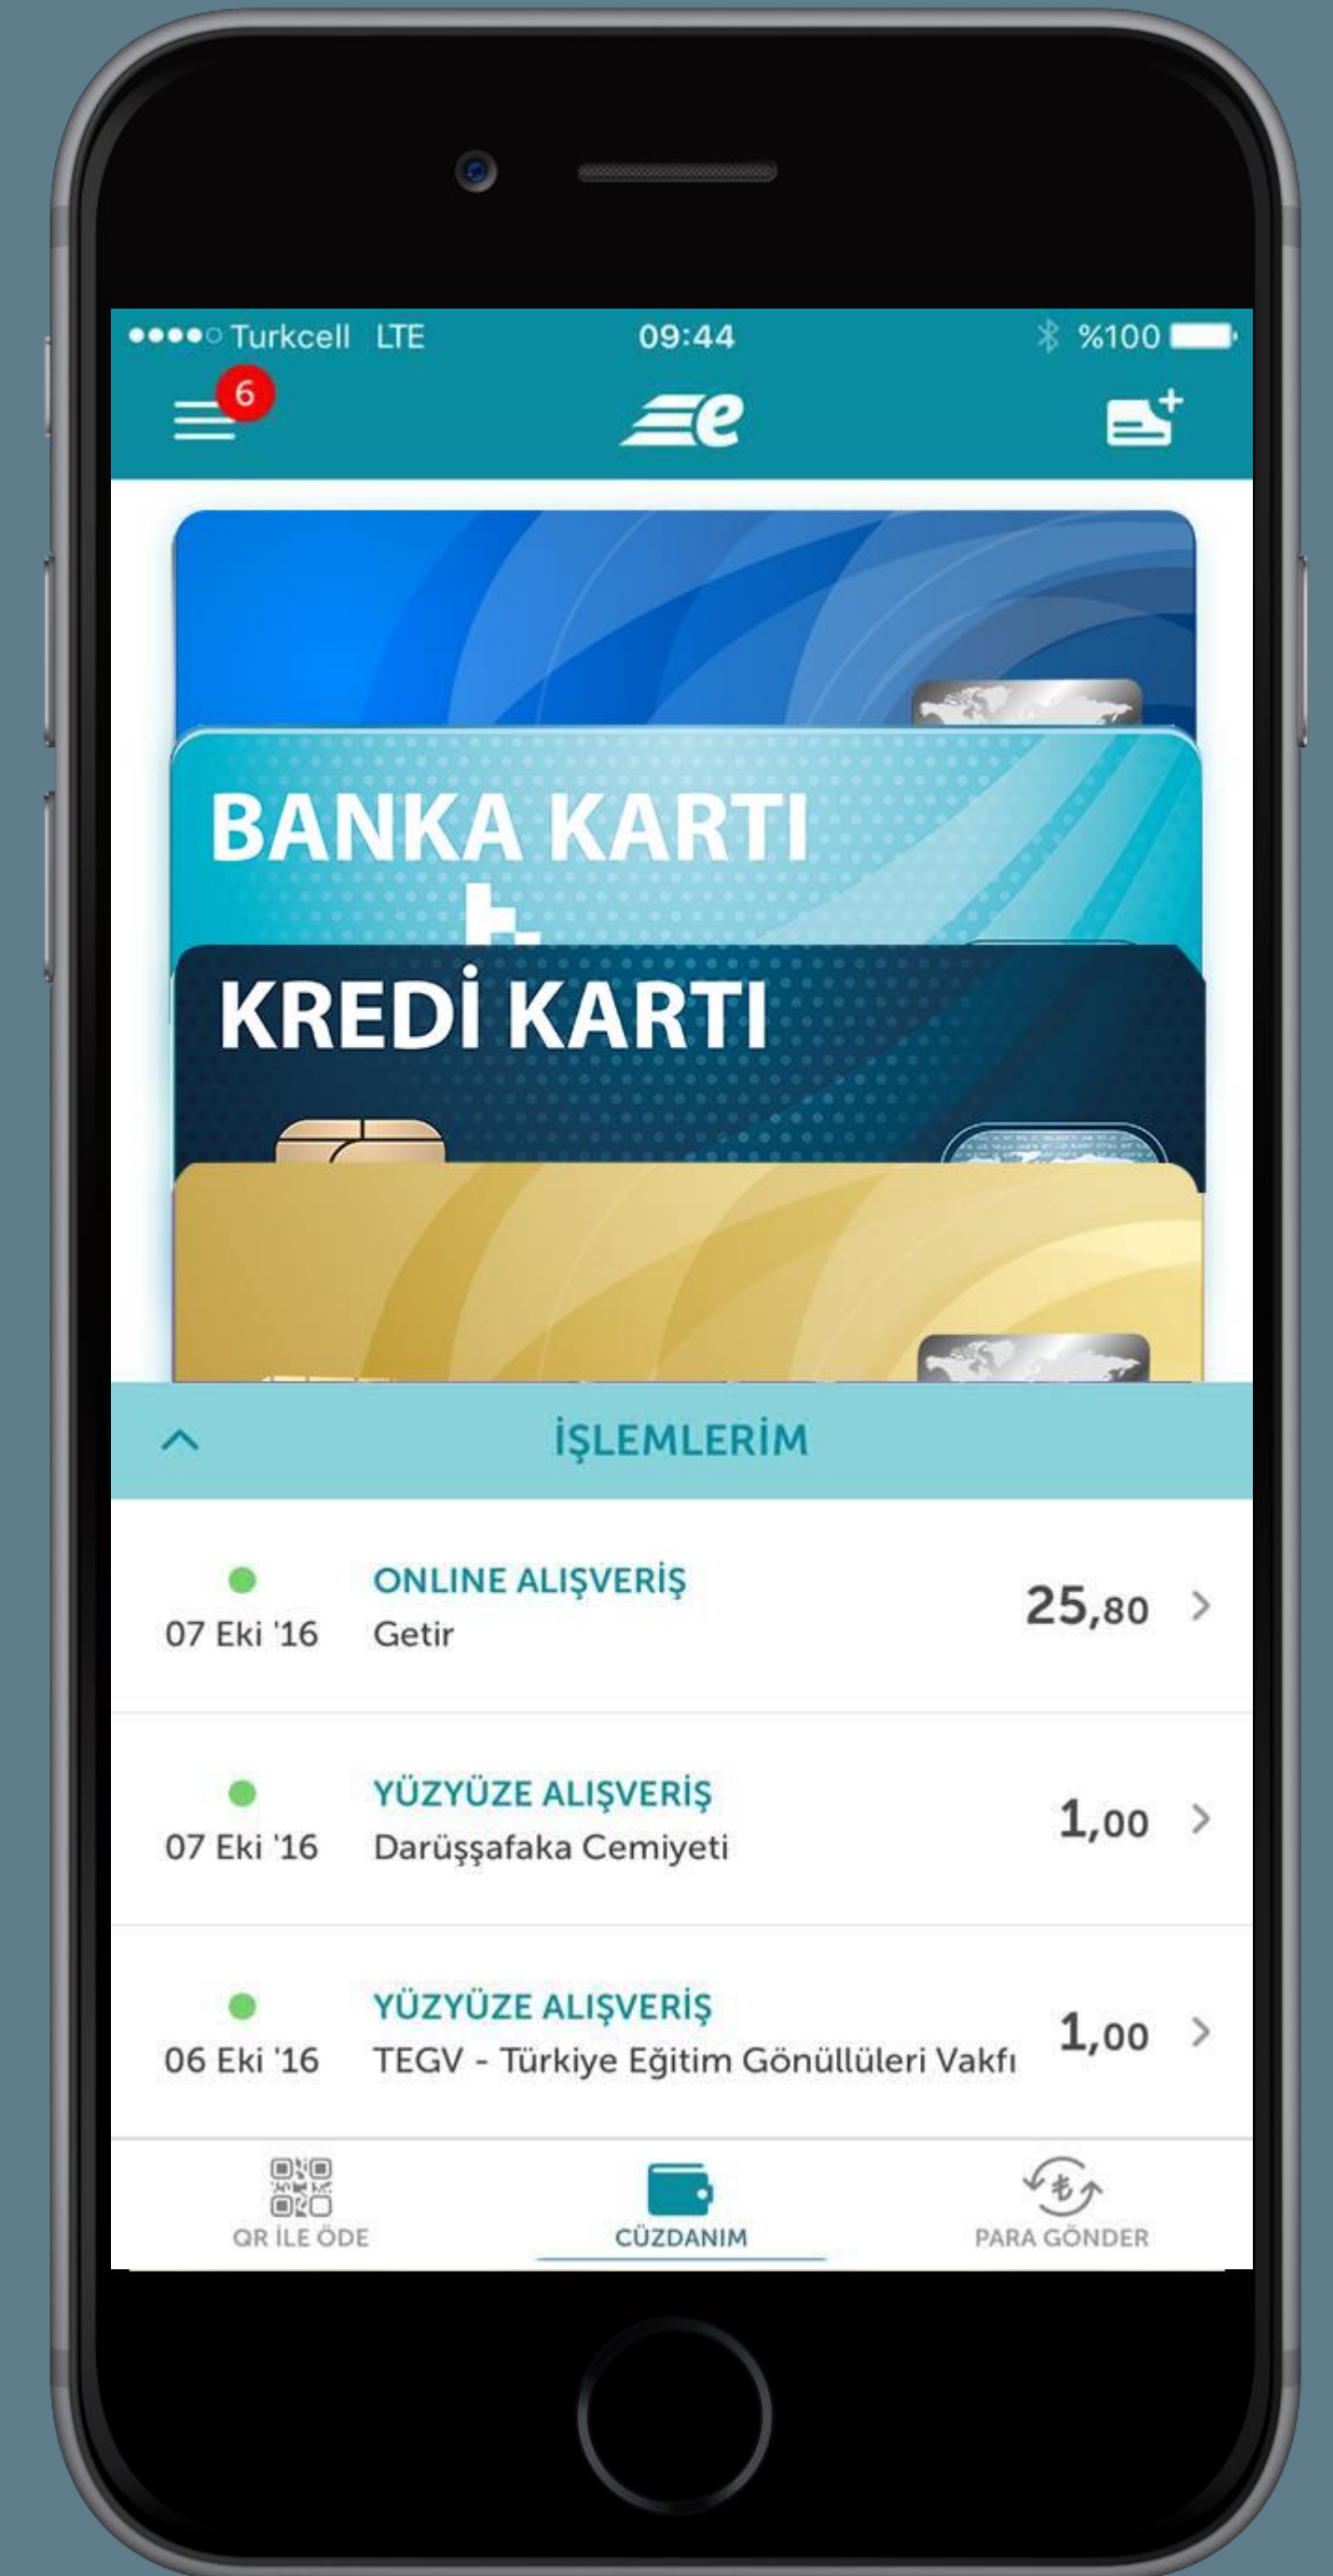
●●●●○ Turkcell LTE 09:44 %100

6

BANKA KARTI

KREDİ KARTI

İŞLEMLERİM

07 Eki '16 ONLINE ALIŞVERİŞ Getir 25,80

07 Eki '16 YÜZYÜZE ALIŞVERİŞ Darüşşafaka Cemiyeti 1,00

06 Eki '16 YÜZYÜZE ALIŞVERİŞ TEGV - Türkiye Eğitim Gönüllüleri Vakfı 1,00

QR İLE ÖDE CÜZDANIM PARA GÖNDER